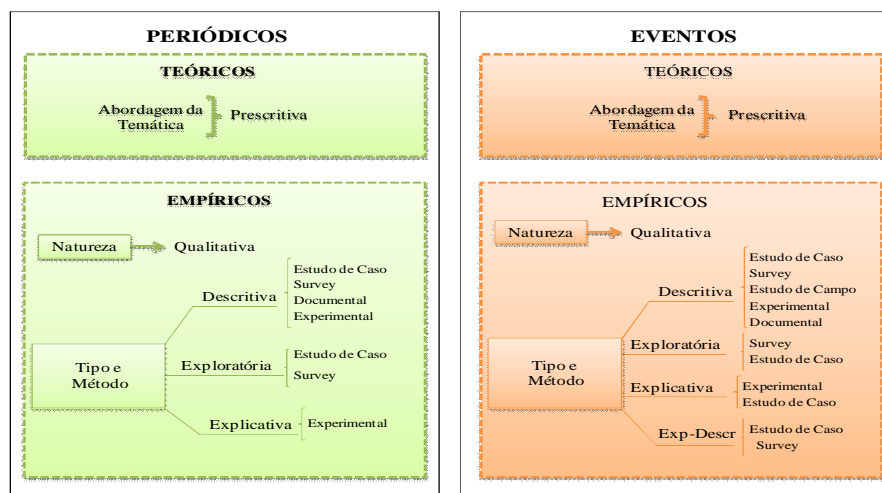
PERIÓDICOS

TEÓRICOS

Abordagem da Temática

Prescritiva

EMPÍRICOS

Natureza

Qualitativa

Tipo e Método

Descritiva

Estudo de Caso
Survey
Documental
Experimental

Exploratória

Estudo de Caso
Survey

Explicativa

Experimental

EVENTOS

TEÓRICOS

Abordagem da Temática

Prescritiva

EMPÍRICOS

Natureza

Qualitativa

Tipo e Método

Descritiva

Estudo de Caso
Survey
Estudo de Campo
Experimental
Documental

Exploratória

Survey
Estudo de Caso

Explicativa

Experimental
Estudo de Caso

Exp-Descr

Estudo de Caso
Survey